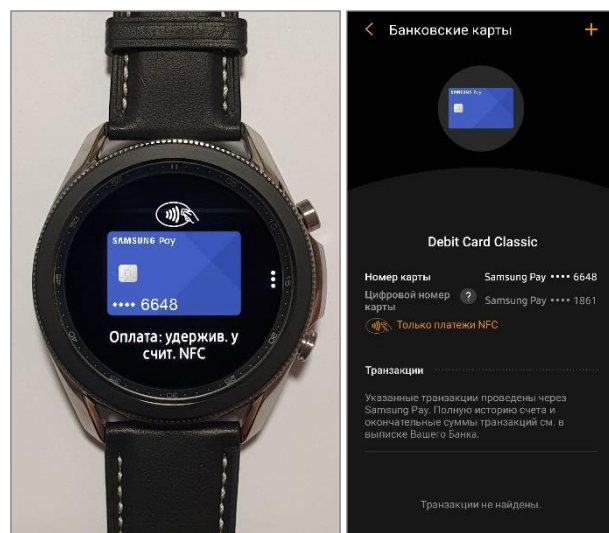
SAMSUNG Pay

•••• 6648

Оплата: удержив. у счит. NFC

Банковские карты

Samsung Pay

Debit Card Classic

Номер карты Samsung Pay •••• 6648

Цифровой номер карты Samsung Pay •••• 1861

Только платежи NFC

Транзакции

Указанные транзакции проведены через Samsung Pay. Полную историю счета и окончательные суммы транзакций см. в выписке Вашего Банка.

Транзакции не найдены.